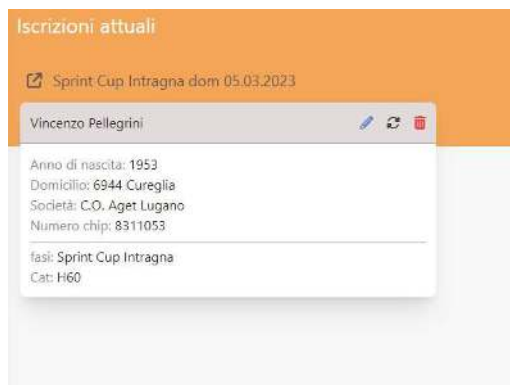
Iscrizioni attuali

Sprint Cup Intragna dom 05.03.2023

Vincenzo Pellegrini

Anno di nascita: 1953
Domicilio: 6944 Cureglia
Società: C.O. Aget Lugano
Numero chip: 8311053

fasi: Sprint Cup Intragna
Cat: H60